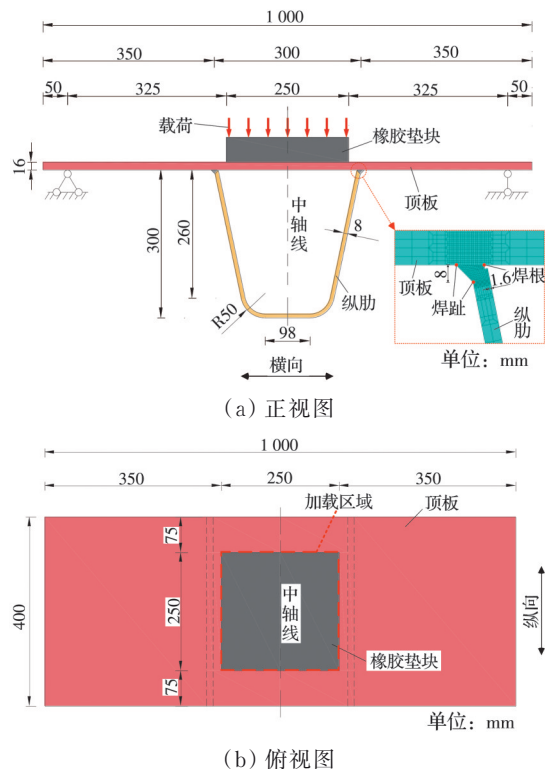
1 000

350 300 350

50 325 250 325 50

载荷

橡胶垫块

16

顶板

300

260

中轴线

8

顶板

8

焊趾

1.6焊根

纵肋

R50

98

纵肋

单位：mm

横向

(a) 正视图

1 000

350 250 350

加载区域

顶板

75

400

250

中轴线

纵向

75

橡胶垫块

单位：mm

(b) 俯视图